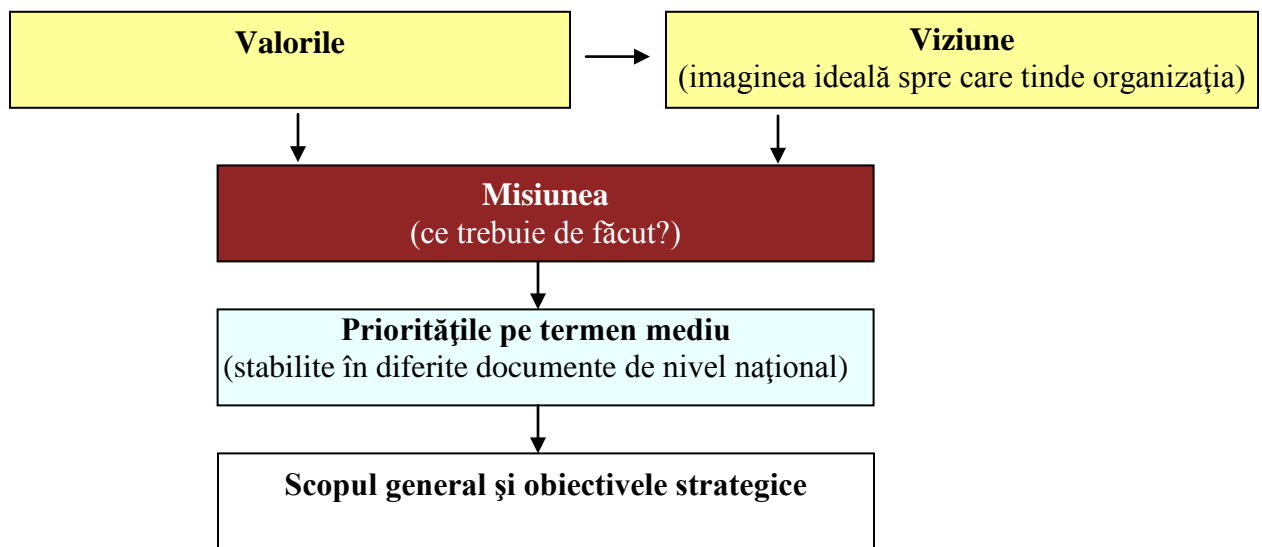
Valorile

Viziune
(imaginea ideală spre care tinde organizația)

Misiunea
(ce trebuie de făcut?)

Priorităţile pe termen mediu
(stabilite în diferite documente de nivel naţional)

Scopul general şi obiectivele strategice